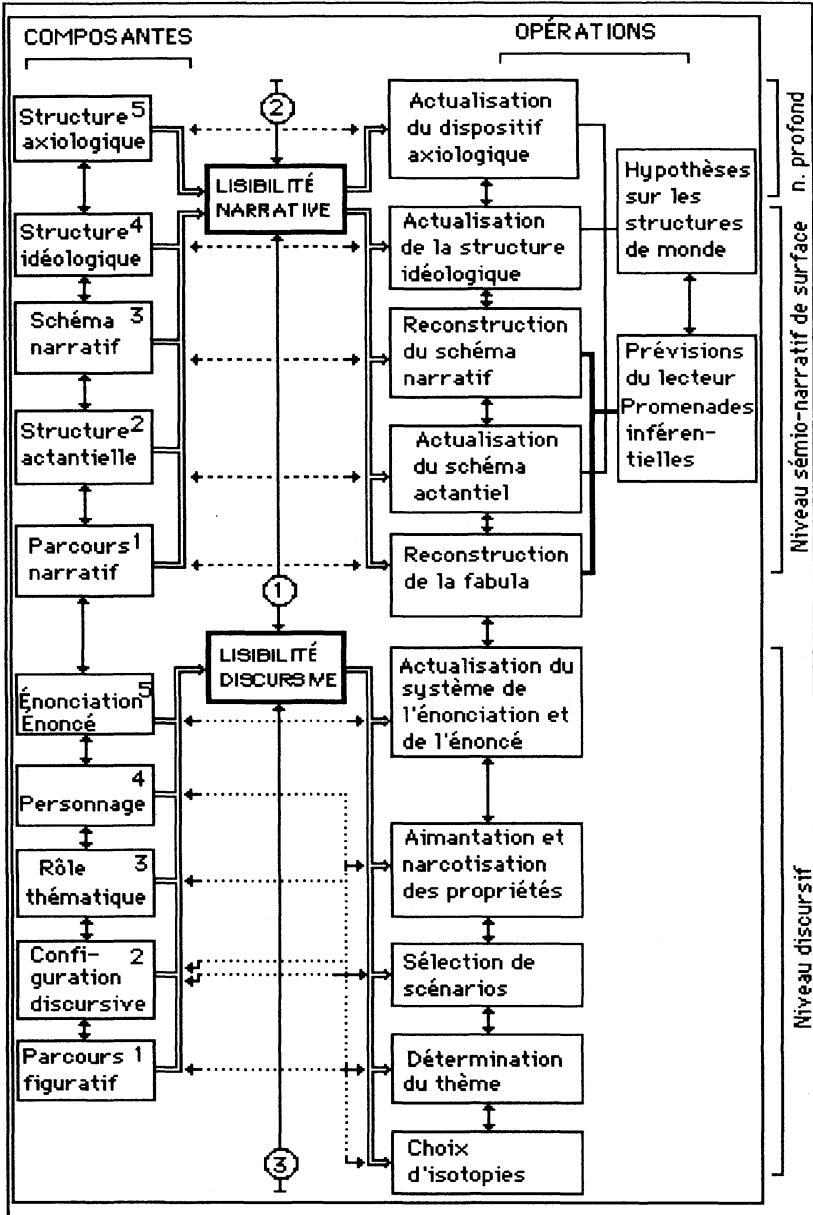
COMPOSANTES

OPÉRATIONS

Structure$^5$ axiologique

Structure$^4$ idéologique

Schéma $^3$ narratif

Structure$^2$ actantielle

Parcours$^1$ narratif

2

LISIBILITÉ NARRATIVE

1

Actualisation du dispositif axiologique

Actualisation de la structure idéologique

Reconstruction du schéma narratif

Actualisation du schéma actantiel

Reconstruction de la fabula

Hypothèses sur les structures de monde

Prévisions du lecteur Promenades inférentielles

n. profond

Niveau sémio-narratif de surface

Énonciation$^5$ Énoncé

$^4$ Personnage

Rôle $^3$ thématique

Configuration $^2$ discursive

Parcours $^1$ figuratif

LISIBILITÉ DISCURSIVE

3

Actualisation du système de l'énonciation et de l'énoncé

Aimantation et narcotisation des propriétés

Sélection de scénarios

Détermination du thème

Choix d'isotopies

Niveau discursif